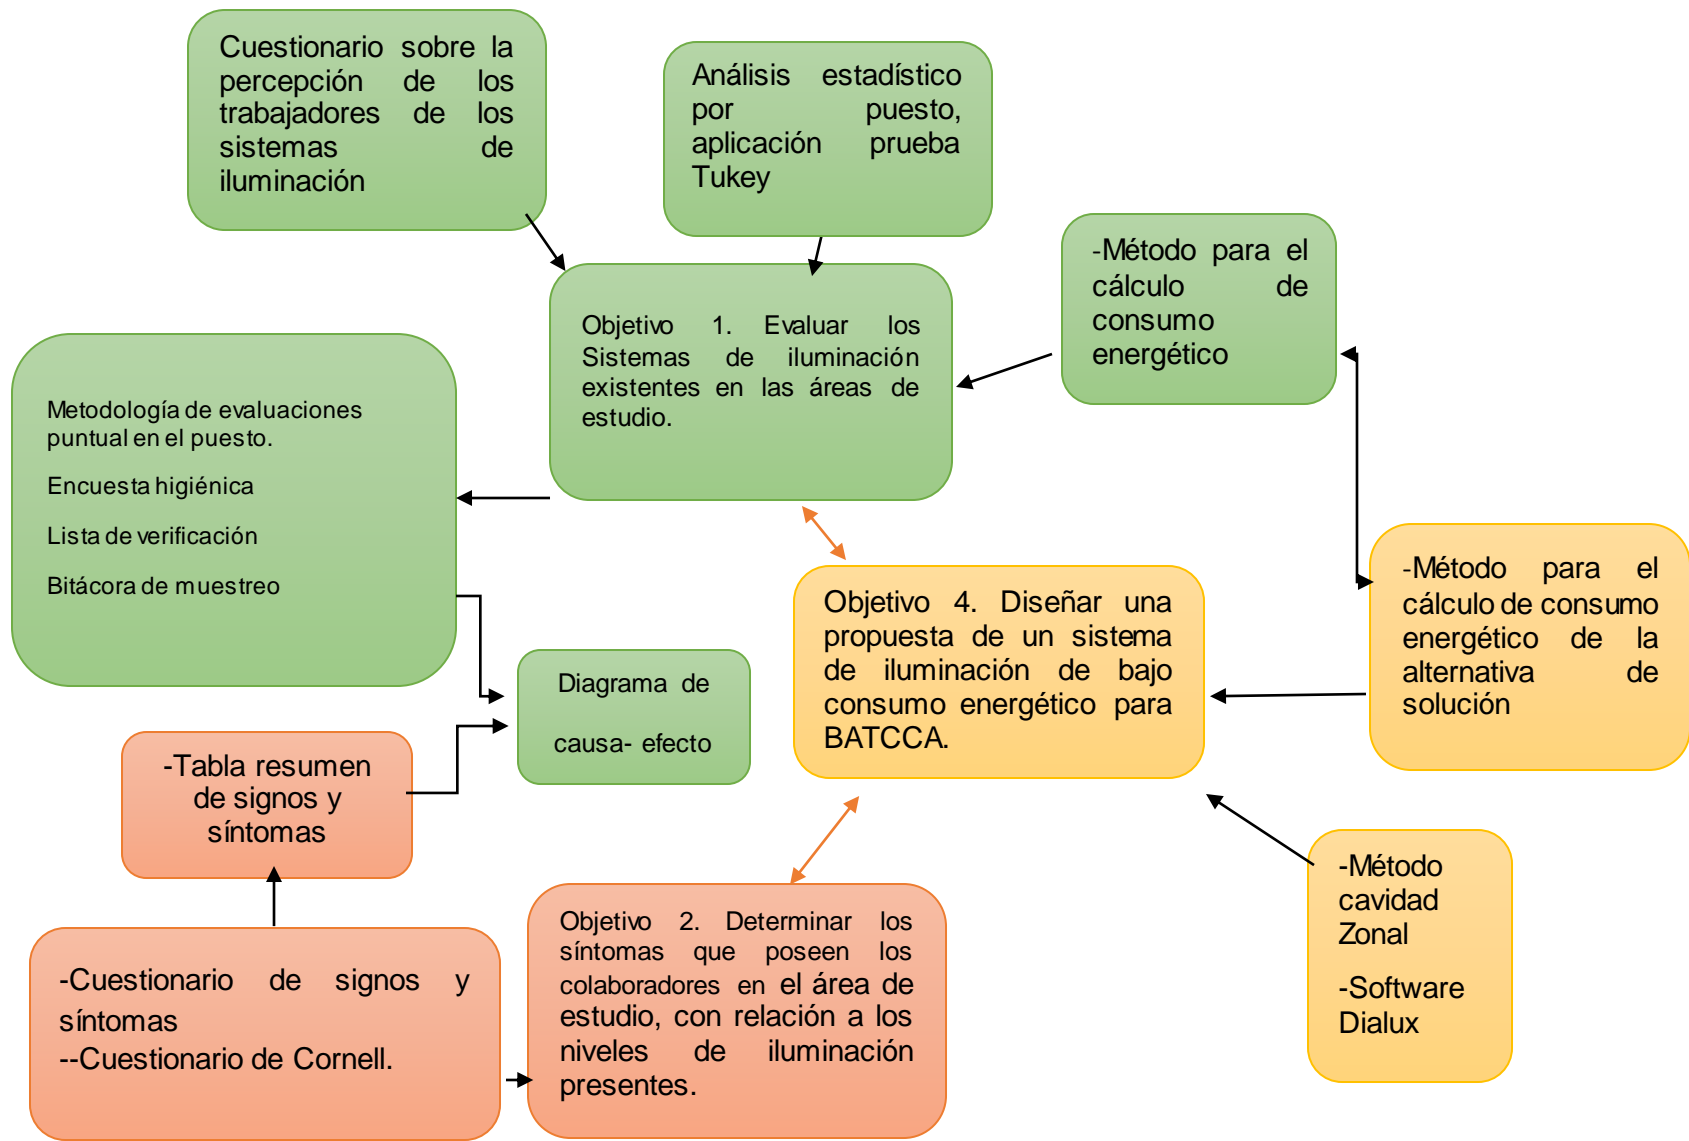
Cuestionario sobre la percepción de los trabajadores de los sistemas de iluminación

Análisis estadístico por puesto, aplicación prueba Tukey

-Método para el cálculo de consumo energético

Objetivo 1. Evaluar los Sistemas de iluminación existentes en las áreas de estudio.

Metodología de evaluaciones puntual en el puesto.

Encuesta higiénica

Lista de verificación

Bitácora de muestreo

Diagrama de causa- efecto

Objetivo 4. Diseñar una propuesta de un sistema de iluminación de bajo consumo energético para BATCCA.

-Método para el cálculo de consumo energético de la alternativa de solución

-Tabla resumen de signos y síntomas

-Cuestionario de signos y síntomas
--Cuestionario de Cornell.

Objetivo 2. Determinar los síntomas que poseen los colaboradores en el área de estudio, con relación a los niveles de iluminación presentes.

-Método cavidad Zonal

-Software Dialux